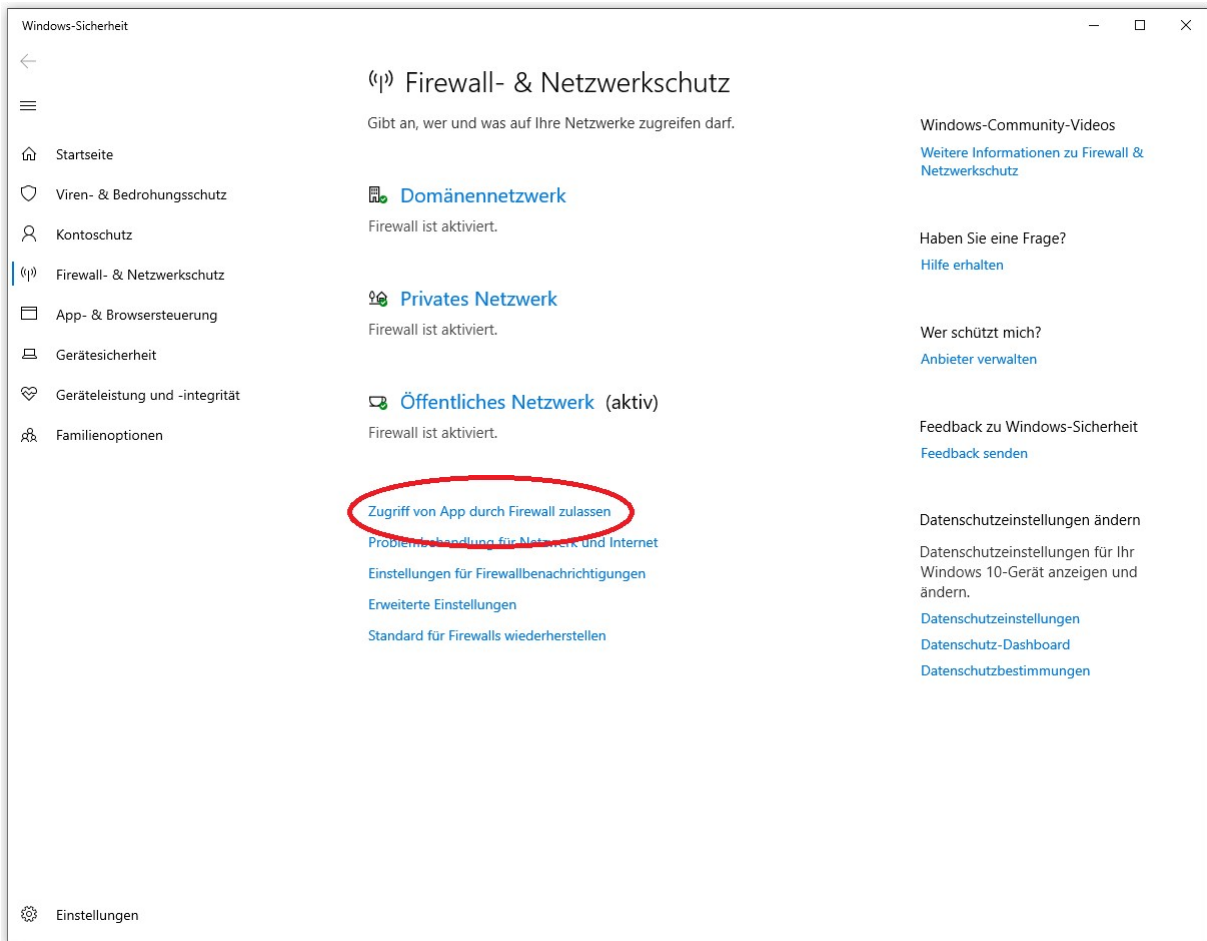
Windows-Sicherheit

Startseite
Viren- & Bedrohungsschutz
Kontoschutz
Firewall- & Netzwerkschutz
App- & Browsersteuerung
Gerätesicherheit
Geräteleistung und -integrität
Familienoptionen

Einstellungen

Firewall- & Netzwerkschutz

Gibt an, wer und was auf Ihre Netzwerke zugreifen darf.

Domänennetzwerk
Firewall ist aktiviert.

Privates Netzwerk
Firewall ist aktiviert.

Öffentliches Netzwerk (aktiv)
Firewall ist aktiviert.

Zugriff von App durch Firewall zulassen
Problembehandlung für Netzwerk und Internet
Einstellungen für Firewallbenachrichtigungen
Erweiterte Einstellungen
Standard für Firewalls wiederherstellen

Windows-Community-Videos
Weitere Informationen zu Firewall & Netzwerkschutz

Haben Sie eine Frage?
Hilfe erhalten

Wer schützt mich?
Anbieter verwalten

Feedback zu Windows-Sicherheit
Feedback senden

Datenschutzeinstellungen ändern
Datenschutzeinstellungen für Ihr Windows 10-Gerät anzeigen und ändern.
Datenschutzeinstellungen
Datenschutz-Dashboard
Datenschutzbestimmungen